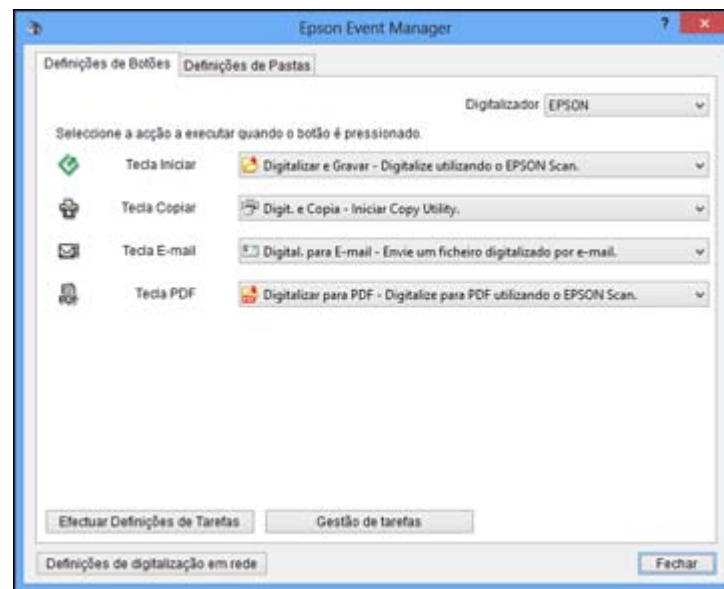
Epson Event Manager

?

×

Definições de Botões

Definições de Pastas

Digitalizador EPSON

Seleccione a acção a executar quando o botão é pressionado.

Tecla Iniciar

Digitalizar e Gravar - Digitalize utilizando o EPSON Scan.

Tecla Copiar

Digit. e Copia - Iniciar Copy Utility.

Tecla E-mail

Digital. para E-mail - Envie um ficheiro digitalizado por e-mail.

Tecla PDF

Digitalizar para PDF - Digitalize para PDF utilizando o EPSON Scan.

Efectuar Definições de Tarefas

Gestão de tarefas

Definições de digitalização em rede

Fechar